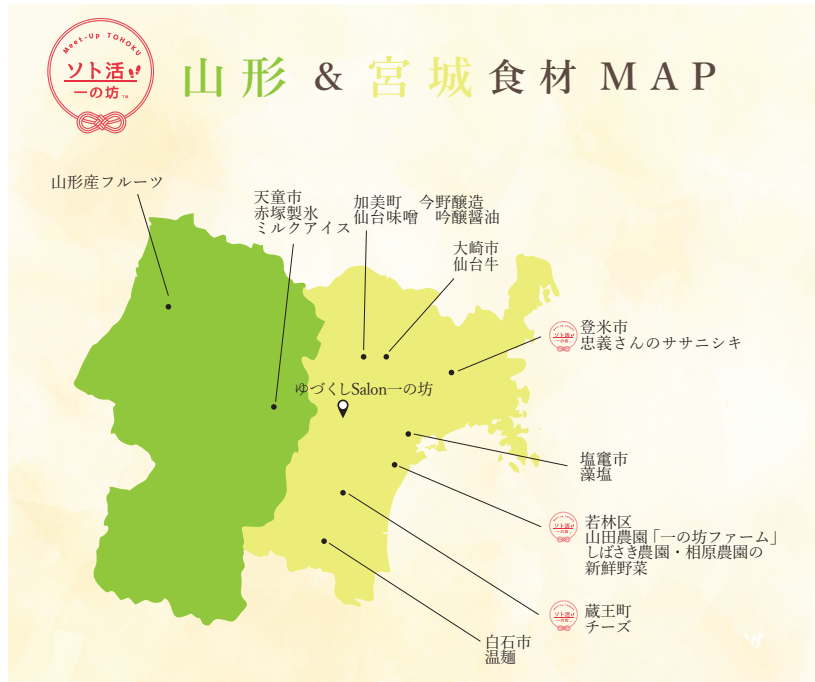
Meet-Up TOHOKU
ソト活
一の坊 TM

山形 & 宮城 食材 MAP

山形産フルーツ

天童市
赤塚製氷
ミルクアイス

加美町
仙台味噌

今野醸造
吟醸醤油

大崎市
仙台牛

登米市
忠義さんのササニシキ

ゆづくしSalon一の坊

塩竈市
藻塩

若林区
山田農園「一の坊ファーム」
しばさき農園・相原農園の
新鮮野菜

蔵王町
チーズ

白石市
温麺